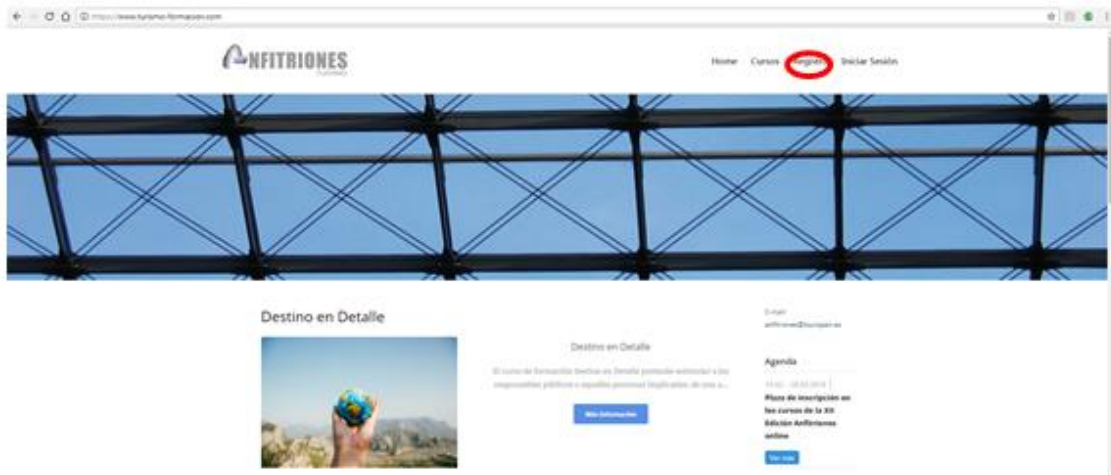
https://www.turismo-formacion.com

ANFITRIONES
TURISMO

Home Cursos Registro Iniciar Sesión

Destino en Detalle

Destino en Detalle

El curso de formación Destino en Detalle pretende aumentar a los responsables públicos y aquellas personas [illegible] de una a...

Más Información

E-mail
anfitriones@tourspain.es

Agenda

15.02 - 28.03.2018

Plazo de inscripción en los cursos de la XII Edición Anfitriones online

Ver más